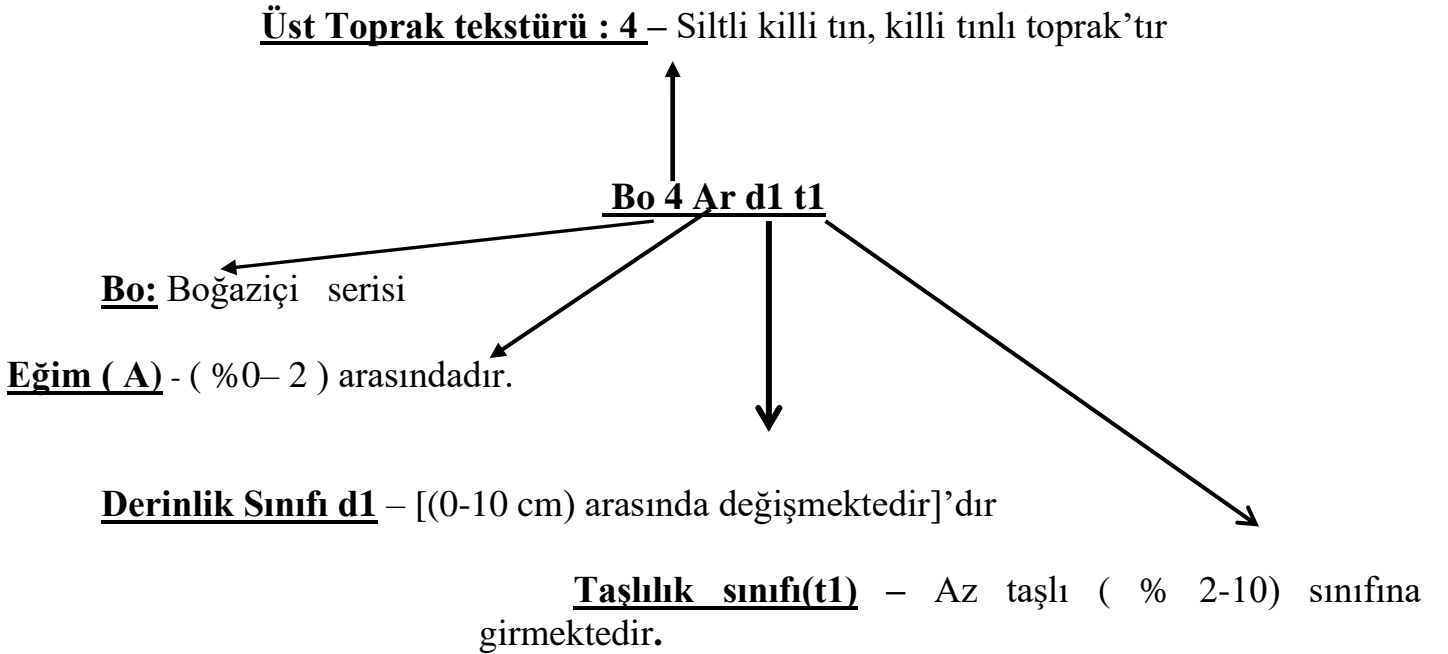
Üst Toprak tekstürü : 4 – Siltli killi tın, killi tınlı toprak'tır

Bo 4 Ar d1 t1

Bo: Boğaziçi serisi

Eğim ( A) - ( %0– 2 ) arasındadır.

Derinlik Sınıfı d1 – [(0-10 cm) arasında değişmektedir]'dır

Taşlılık sınıfı(t1) – Az taşlı ( % 2-10) sınıfına girmektedir.